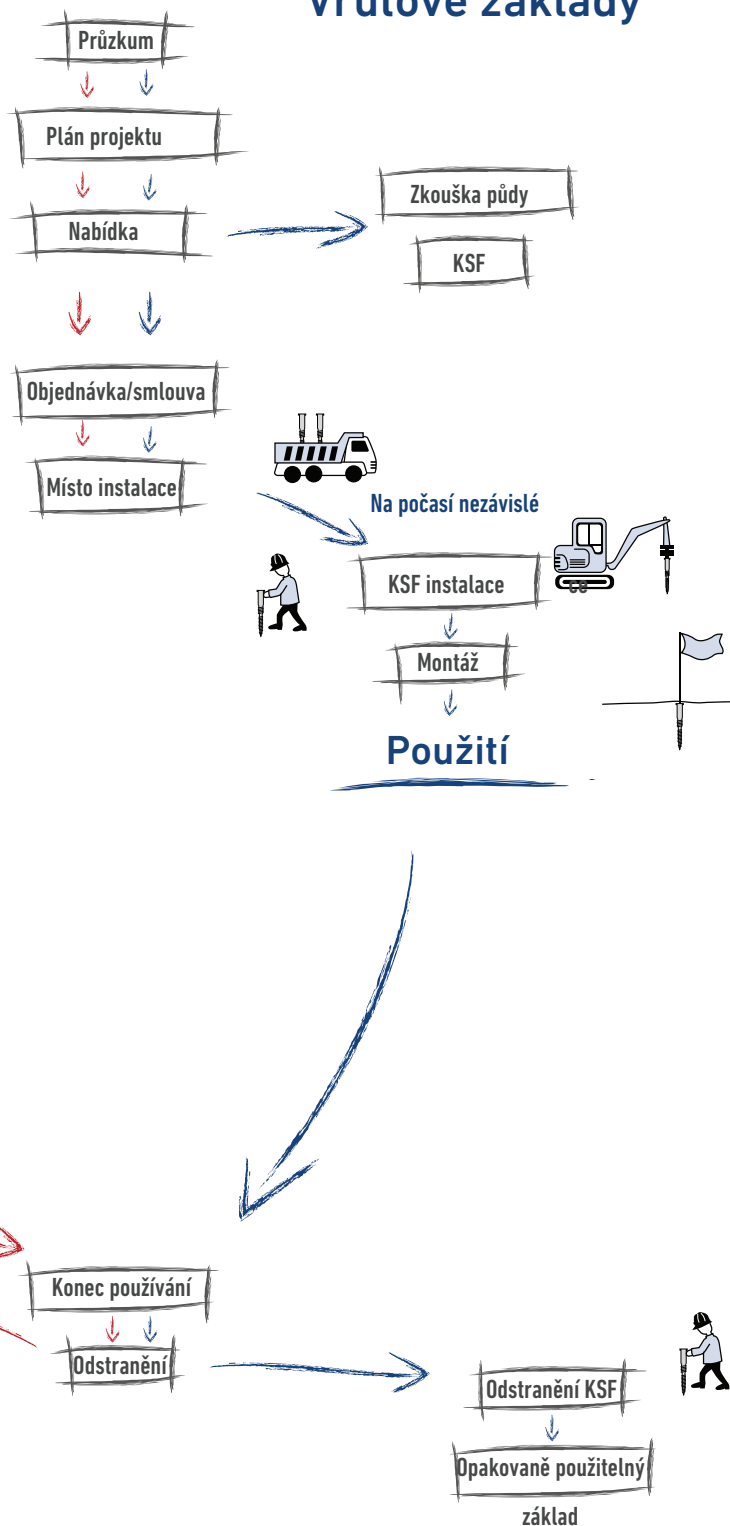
Vrutové základy

Průzkum

Plán projektu

Nabídka

Zkouška půdy

KSF

Objednávka/smlouva

Místo instalace

Na počasí nezávislé

KSF instalace

Montáž

Použití

Konec používání

Odstranění

Odstranění KSF

Opakovaně použitelný základ